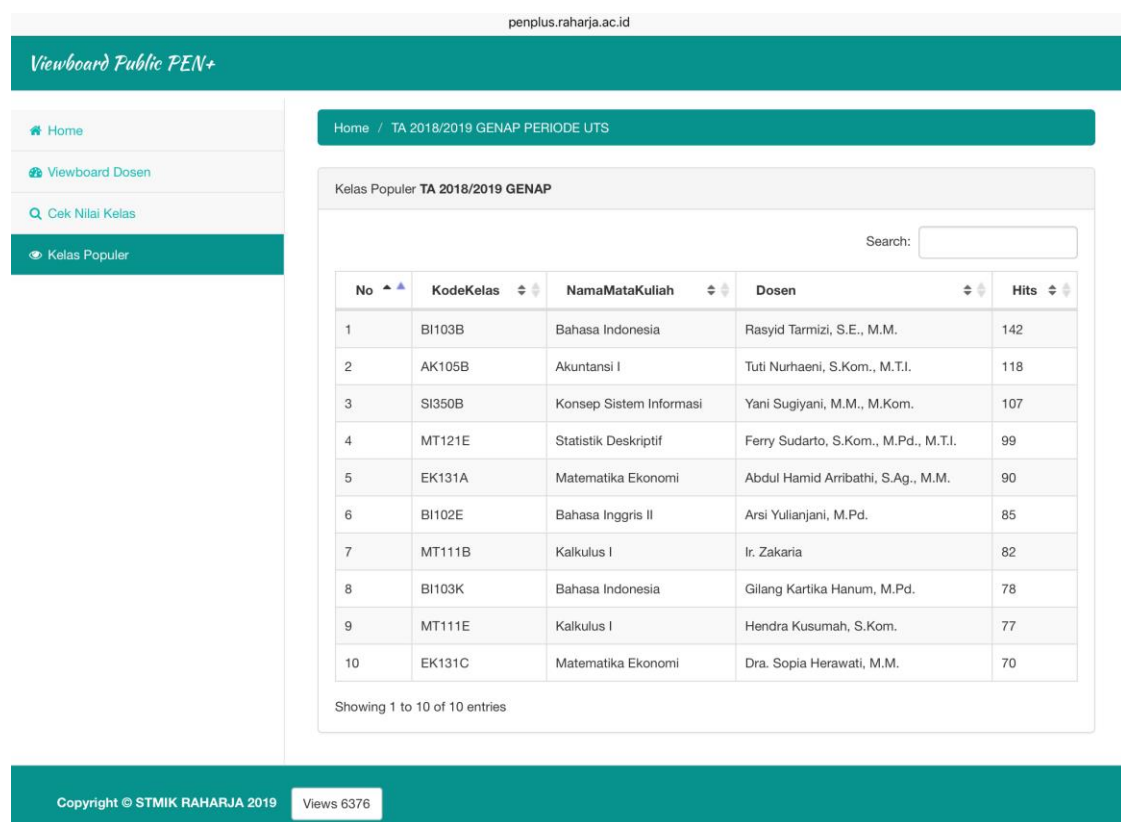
penplus.raharja.ac.id

Viewboard Public PEN+

Home

Viewboard Dosen

Cek Nilai Kelas

Kelas Populer

Home / TA 2018/2019 GENAP PERIODE UTS

Kelas Populer **TA 2018/2019 GENAP**

Search:

| No | KodeKelas | NamaMataKuliah | Dosen | Hits |
|---|---|---|---|---|
| 1 | BI103B | Bahasa Indonesia | Rasyid Tarmizi, S.E., M.M. | 142 |
| 2 | AK105B | Akuntansi I | Tuti Nurhaeni, S.Kom., M.T.I. | 118 |
| 3 | SI350B | Konsep Sistem Informasi | Yani Sugiyani, M.M., M.Kom. | 107 |
| 4 | MT121E | Statistik Deskriptif | Ferry Sudarto, S.Kom., M.Pd., M.T.I. | 99 |
| 5 | EK131A | Matematika Ekonomi | Abdul Hamid Arribathi, S.Ag., M.M. | 90 |
| 6 | BI102E | Bahasa Inggris II | Arsi Yulianjani, M.Pd. | 85 |
| 7 | MT111B | Kalkulus I | Ir. Zakaria | 82 |
| 8 | BI103K | Bahasa Indonesia | Gilang Kartika Hanum, M.Pd. | 78 |
| 9 | MT111E | Kalkulus I | Hendra Kusumah, S.Kom. | 77 |
| 10 | EK131C | Matematika Ekonomi | Dra. Sopia Herawati, M.M. | 70 |

Showing 1 to 10 of 10 entries

Copyright © STMIK RAHARJA 2019

Views 6376